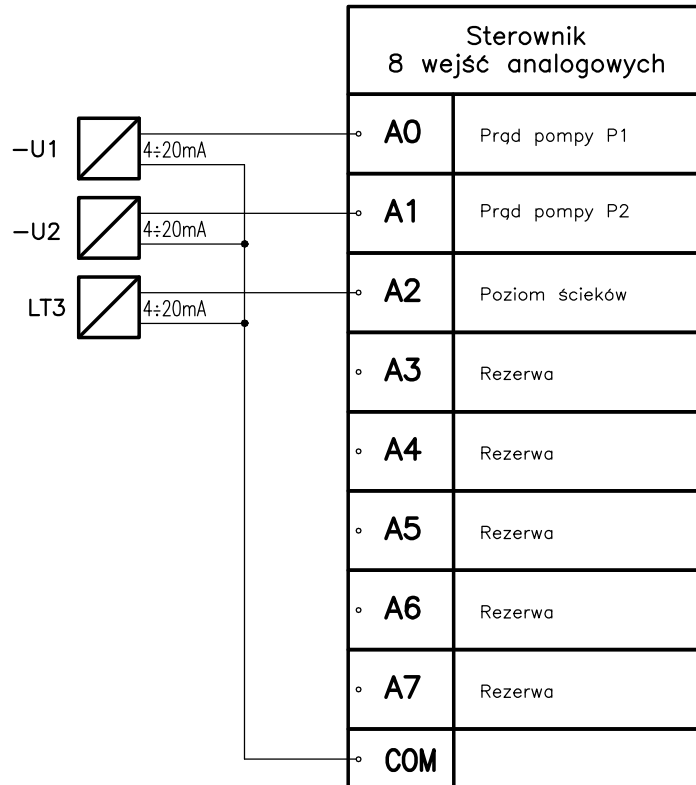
Sterownik
8 wejść analogowych

-U1
$4\div20$mA
-U2
$4\div20$mA
LT3
$4\div20$mA

| | |
|---|---|
| A0 | Prąd pompy P1 |
| A1 | Prąd pompy P2 |
| A2 | Poziom ścieków |
| A3 | Rezerwa |
| A4 | Rezerwa |
| A5 | Rezerwa |
| A6 | Rezerwa |
| A7 | Rezerwa |
| COM | |